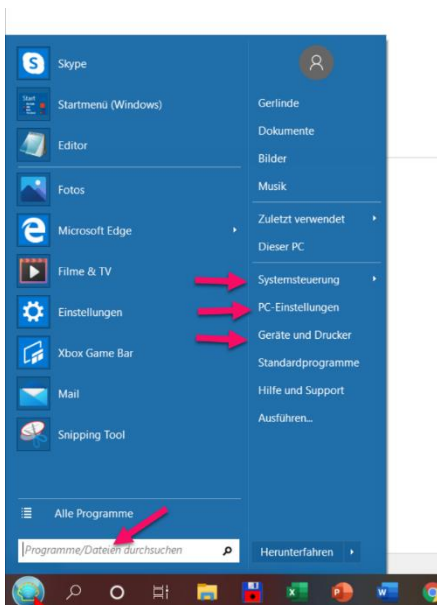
Skype
Startmenü (Windows)
Editor
Fotos
Microsoft Edge
Filme & TV
Einstellungen
Xbox Game Bar
Mail
Snipping Tool
Alle Programme
Programme/Dateien durchsuchen

Gerlinde
Dokumente
Bilder
Musik
Zuletzt verwendet
Dieser PC
Systemsteuerung
PC-Einstellungen
Geräte und Drucker
Standardprogramme
Hilfe und Support
Ausführen...
Herunterfahren